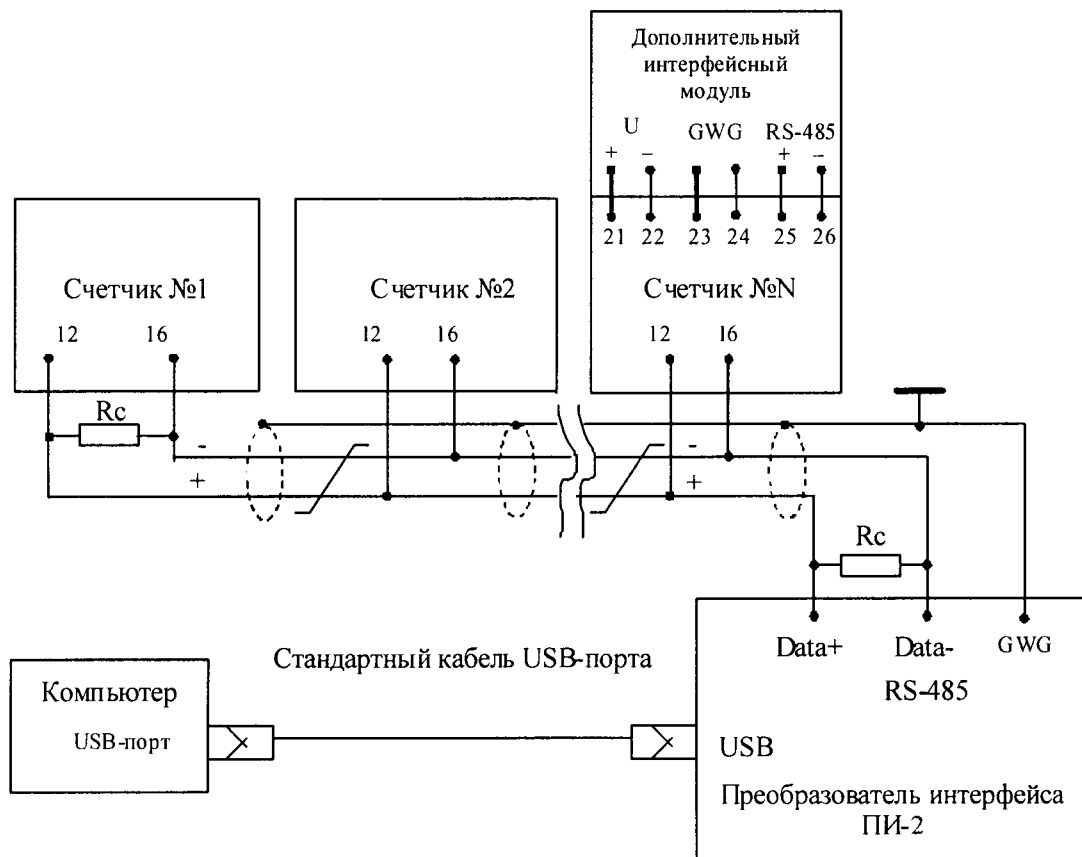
Дополнительный интерфейсный модуль

U
+ –
GWG
RS-485
+ –
21 22 23 24 25 26

Счетчик №1
12 16

Счетчик №2
12 16

Счетчик №N
12 16

Rc
-
+
-
+

Rc

Стандартный кабель USB-порта

Компьютер
USB-порт

Data+ Data- GWG
RS-485
USB
Преобразователь интерфейса ПИ-2